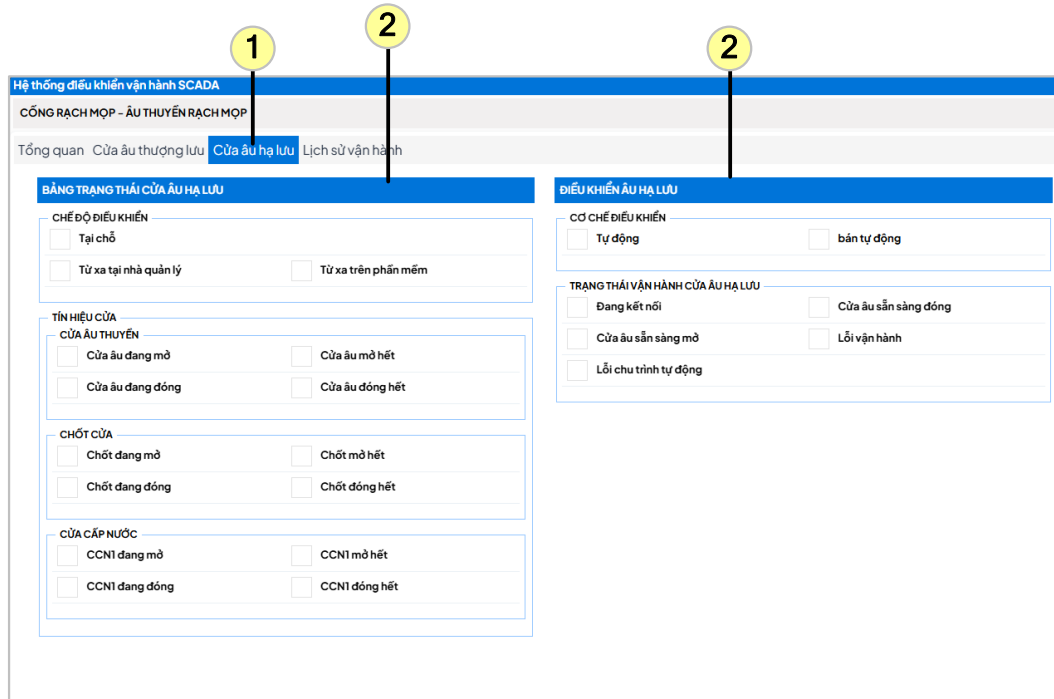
1

2

2

Hệ thống điều khiển vận hành SCADA

CỐNG RẠCH MỌP - ÂU THUYỀN RẠCH MỌP

Tổng quan Cửa âu thượng lưu Cửa âu hạ lưu Lịch sử vận hành

BẢNG TRẠNG THÁI CỬA ÂU HẠ LƯU

CHẾ ĐỘ ĐIỀU KHIỂN

Tại chỗ

Từ xa tại nhà quản lý

Từ xa trên phần mềm

TÍN HIỆU CỬA

CỬA ÂU THUYỀN

Cửa âu đang mở

Cửa âu mở hết

Cửa âu đang đóng

Cửa âu đóng hết

CHỐT CỬA

Chốt đang mở

Chốt mở hết

Chốt đang đóng

Chốt đóng hết

CỬA CẤP NƯỚC

CCN1 đang mở

CCN1 mở hết

CCN1 đang đóng

CCN1 đóng hết

ĐIỀU KHIỂN ÂU HẠ LƯU

CƠ CHẾ ĐIỀU KHIỂN

Tự động

bán tự động

TRẠNG THÁI VẬN HÀNH CỬA ÂU HẠ LƯU

Đang kết nối

Cửa âu sẵn sàng đóng

Cửa âu sẵn sàng mở

Lỗi vận hành

Lỗi chu trình tự động